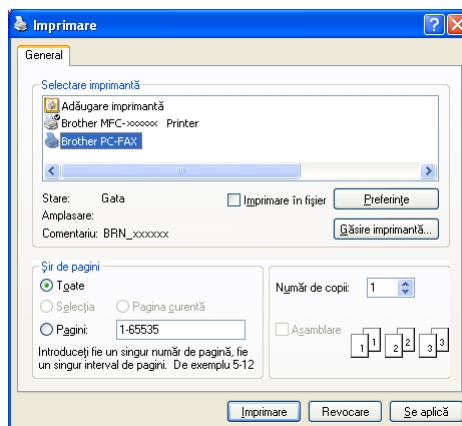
Imprimare

General

Selectare imprimantă

Adăugare imprimantă
Brother MFC-xxxxxx Printer
Brother PC-FAX

Stare: Gata
Amplasare:
Comentariu: BRN_xxxxxx

Imprimare în fişier

Preferinţe

Găsire imprimantă...

Şir de pagini

Toate
Selecţia
Pagina curentă
Pagini: 1-65535

Introduceţi fie un singur număr de pagină, fie un singur interval de pagini. De exemplu 5-12

Număr de copii: 1

Asamblare

1 1 2 2 3 3

Imprimare
Revocare
Se aplică